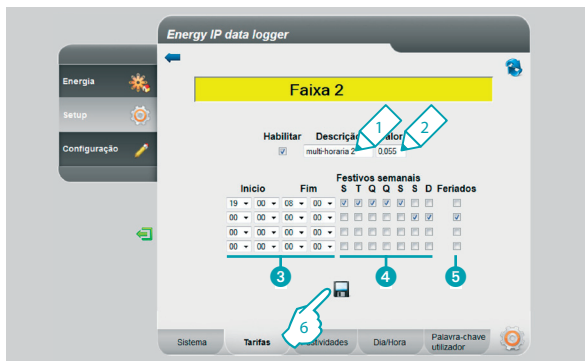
Energy IP data logger

Energia

Setup

Configuração

Faixa 2

Habilitar Descrição Valor

multi-horaria 2 0,055

1 2

Festivos semanais

Inicio Fim S T Q Q S S D Feriados

| 19 | 00 | 08 | 00 |
|---|---|---|---|
| 00 | 00 | 00 | 00 |
| 00 | 00 | 00 | 00 |
| 00 | 00 | 00 | 00 |

3 4 5

6

Sistema Tarifas Atividades Dia/Hora Palavra-chave utilizador